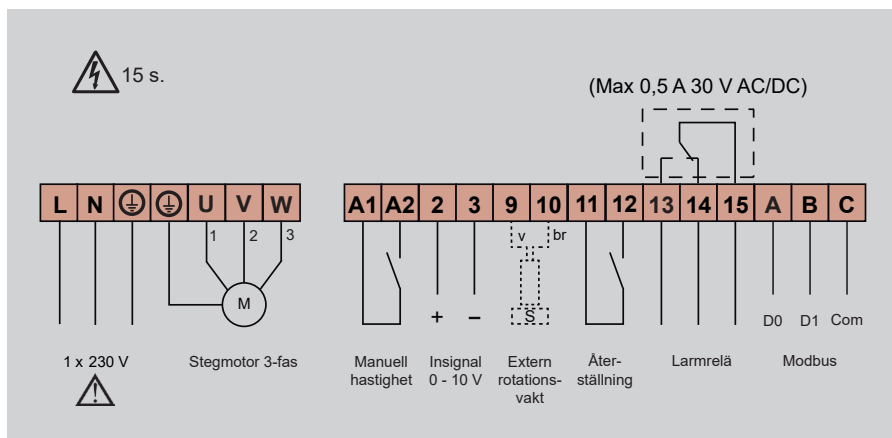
15 s.

(Max 0,5 A 30 V AC/DC)

| L | N | ⏚ | ⏚ | U | V | W |
|---|---|---|---|---|---|---|

1 2 3

M

| A1 | A2 | 2 | 3 | 9 | 10 | 11 | 12 | 13 | 14 | 15 | A | B | C |
|---|---|---|---|---|---|---|---|---|---|---|---|---|---|

v br

S

+ –

D0 D1 Com

1 x 230 V

Stegmotor 3-fas

Manuell hastighet

Insignal 0 - 10 V

Extern rotationsvakt

Återställning

Larmrelä

Modbus